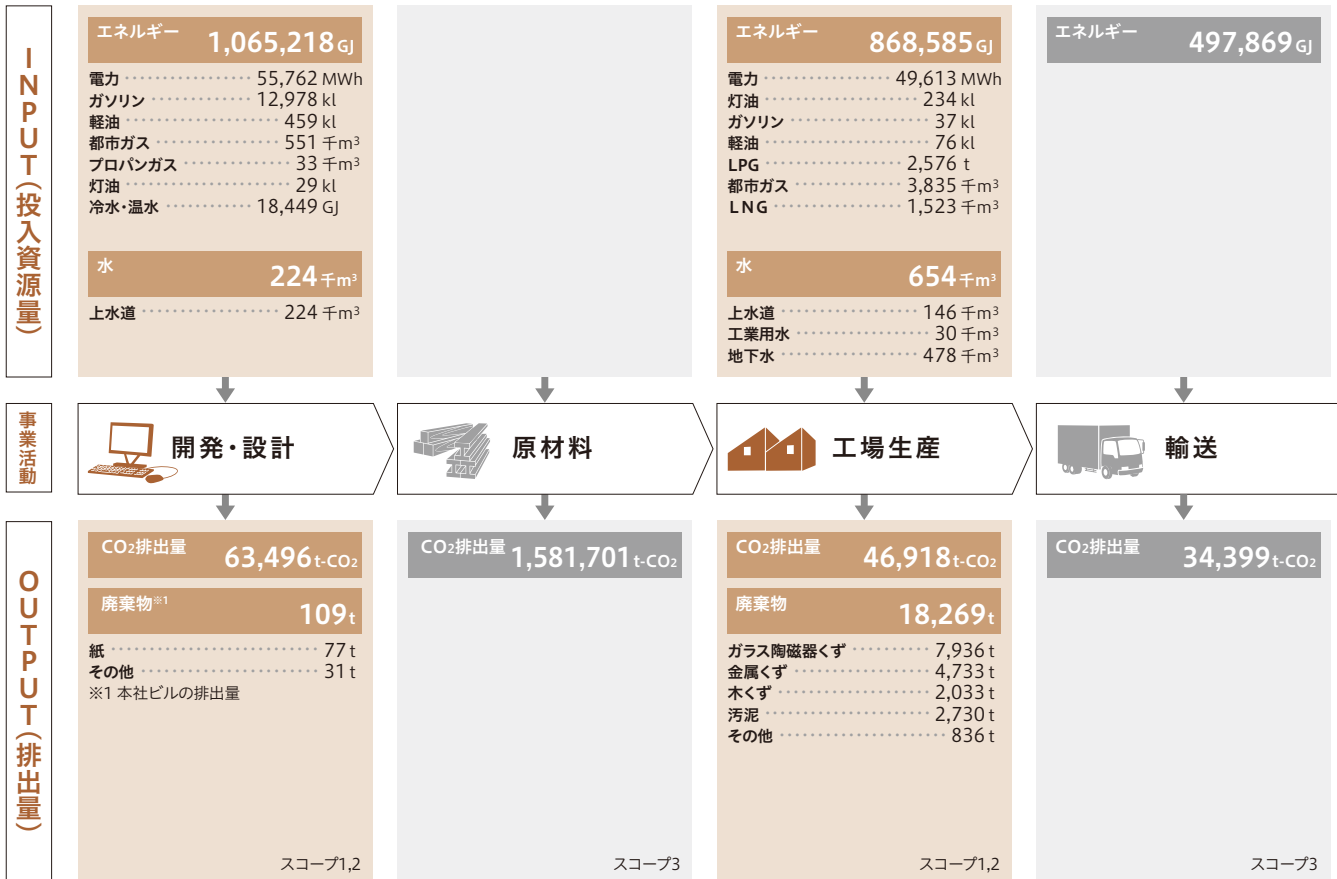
INPUT(投入資源量)

エネルギー 1,065,218 GJ
電力 55,762 MWh
ガソリン 12,978 kl
軽油 459 kl
都市ガス 551 千$m^3$
プロパンガス 33 千$m^3$
灯油 29 kl
冷水・温水 18,449 GJ

水 224 千$m^3$
上水道 224 千$m^3$

エネルギー 868,585 GJ
電力 49,613 MWh
灯油 234 kl
ガソリン 37 kl
軽油 76 kl
LPG 2,576 t
都市ガス 3,835 千$m^3$
LNG 1,523 千$m^3$

水 654 千$m^3$
上水道 146 千$m^3$
工業用水 30 千$m^3$
地下水 478 千$m^3$

エネルギー 497,869 GJ

事業活動

開発・設計
原材料
工場生産
輸送

OUTPUT(排出量)

$CO_2$排出量 63,496 t-$CO_2$
廃棄物※1 109 t
紙 77 t
その他 31 t
※1 本社ビルの排出量
スコープ1,2

$CO_2$排出量 1,581,701 t-$CO_2$
スコープ3

$CO_2$排出量 46,918 t-$CO_2$
廃棄物 18,269 t
ガラス陶磁器くず 7,936 t
金属くず 4,733 t
木くず 2,033 t
汚泥 2,730 t
その他 836 t
スコープ1,2

$CO_2$排出量 34,399 t-$CO_2$
スコープ3